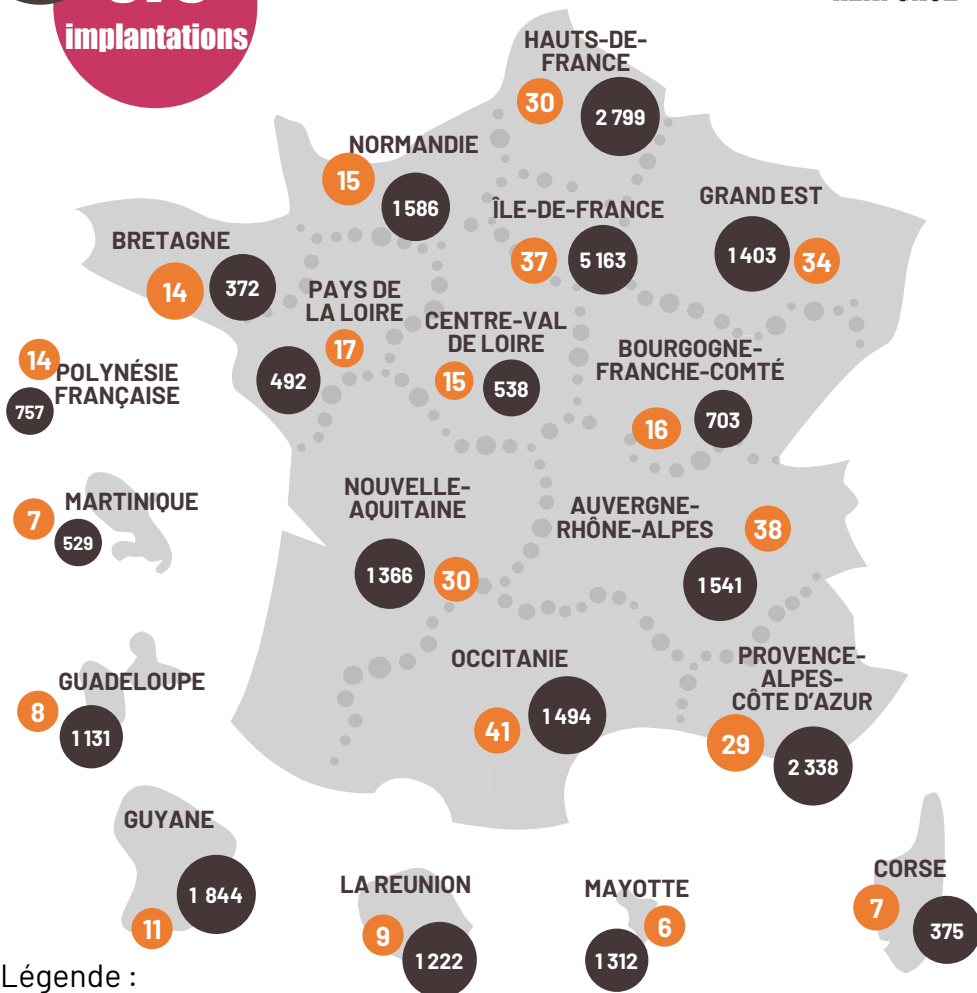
implantations

HAUTS-DE-FRANCE
30
2 799

NORMANDIE
15
1 586

ÎLE-DE-FRANCE
37
5 163

GRAND EST
1 403
34

BRETAGNE
14
372

PAYS DE LA LOIRE
17
492

CENTRE-VAL DE LOIRE
15
538

BOURGOGNE-FRANCHE-COMTÉ
16
703

14
POLYNÉSIE FRANÇAISE
757

MARTINIQUE
7
529

NOUVELLE-AQUITAINE
1 366
30

AUVERGNE-RHÔNE-ALPES
38
1 541

OCCITANIE
41
1 494

PROVENCE-ALPES-CÔTE D'AZUR
29
2 338

GUADELOUPE
8
1 131

GUYANE
1 844
11

LA REUNION
9
1 222

MAYOTTE
6
1 312

CORSE
7
375

Légende :